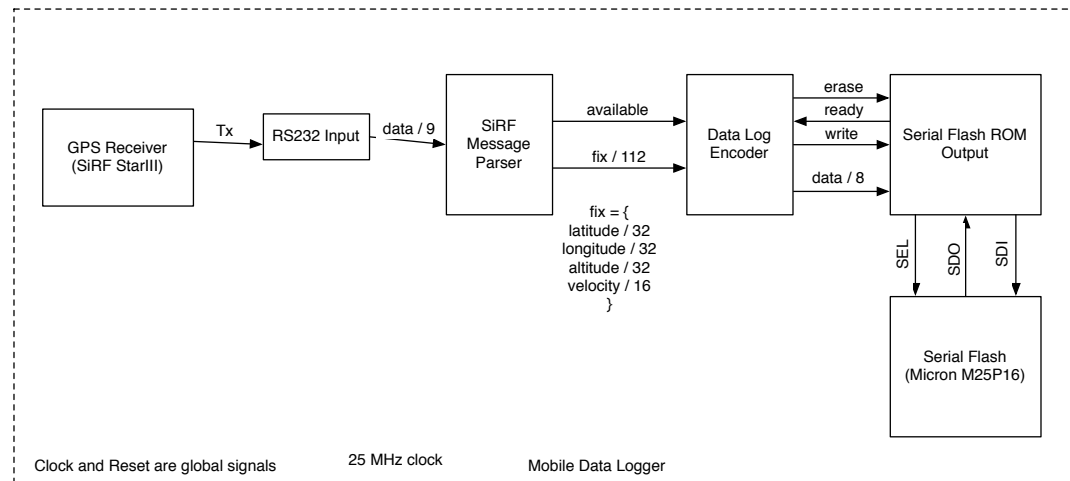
GPS Receiver
(SiRF StarIII)

Tx

RS232 Input

data / 9

SiRF
Message
Parser

available

fix / 112

fix = {
latitude / 32
longitude / 32
altitude / 32
velocity / 16
}

Data Log
Encoder

erase

ready

write

data / 8

Serial Flash ROM
Output

SEL

SDO

SDI

Serial Flash
(Micron M25P16)

Clock and Reset are global signals

25 MHz clock

Mobile Data Logger